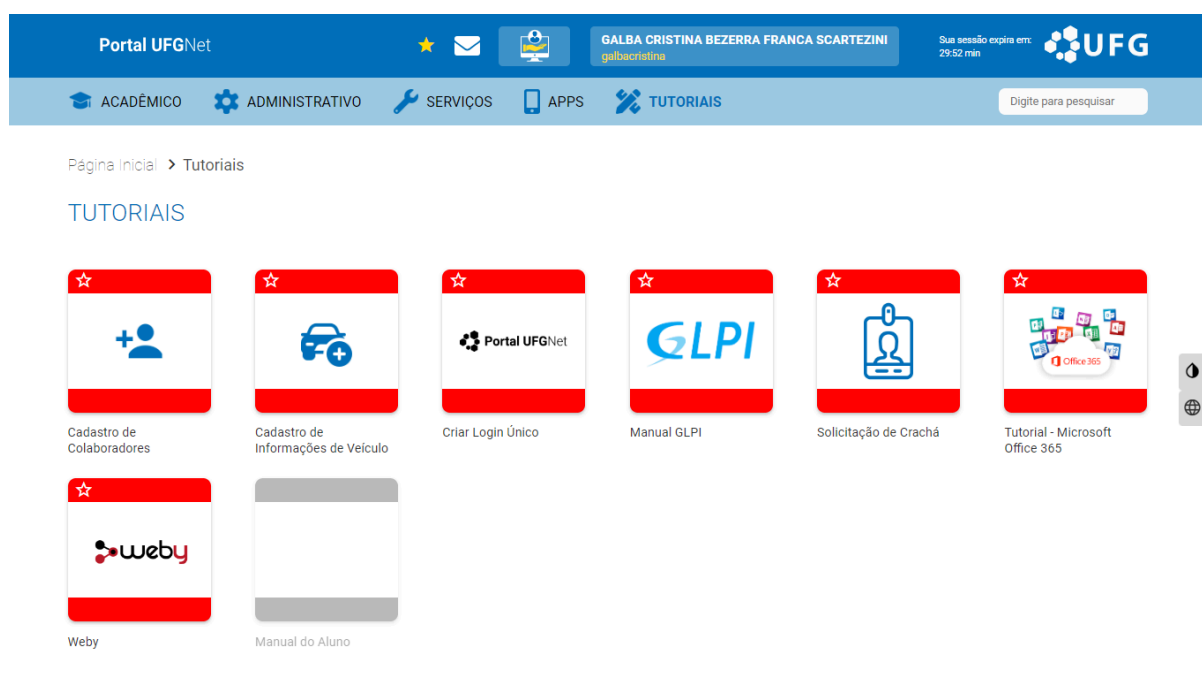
Portal UFGNet

GALBA CRISTINA BEZERRA FRANCA SCARTEZINI
galbacristina

Sua sessão expira em:
29:52 min

UFG

ACADÊMICO ADMINISTRATIVO SERVIÇOS APPS TUTORIAIS

Digite para pesquisar

Página Inicial > Tutoriais

TUTORIAIS

Cadastro de Colaboradores

Cadastro de Informações de Veículo

Portal UFGNet

Criar Login Único

GLPI

Manual GLPI

Solicitação de Crachá

Office 365

Tutorial - Microsoft Office 365

weby

Weby

Manual do Aluno